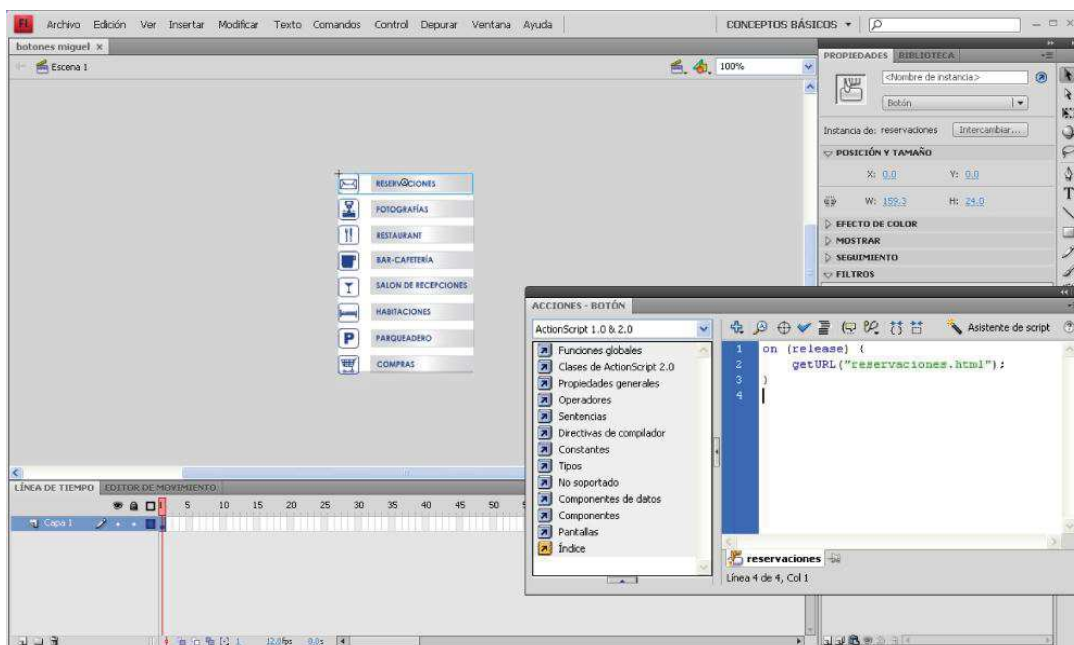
Fl Archivo Edición Ver Insertar Modificar Texto Comandos Control Depurar Ventana Ayuda

CONCEPTOS BÁSICOS ▾

botones miguel ×

Escena 1

100%

PROPIEDADES BIBLIOTECA

<Nombre de instancia>

Botón

Instancia de: reservaciones Intercambiar...

POSICIÓN Y TAMAÑO

X: 0.0 Y: 0.0

W: 159.3 H: 24.0

EFECTO DE COLOR

MOSTRAR

SEGUIMIENTO

FILTROS

RESERVACIONES

FOTOGRAFÍAS

RESTAURANT

BAR-CAFETERÍA

SALON DE RECEPCIONES

HABITACIONES

PARQUEADERO

COMPRAS

ACCIONES - BOTÓN

ActionScript 1.0 & 2.0

Asistente de script

Funciones globales
Clases de ActionScript 2.0
Propiedades generales
Operadores
Sentencias
Directivas de compilador
Constantes
Tipos
No soportado
Componentes de datos
Componentes
Pantallas
Índice

1 on (release) {
2 getURL("reservaciones.html");
3 }
4

reservaciones

Línea 4 de 4, Col 1

LÍNEA DE TIEMPO EDITOR DE MOVIMIENTO

Capa 1

5 10 15 20 25 30 35 40 45 50

1 12.0fps 0.0s